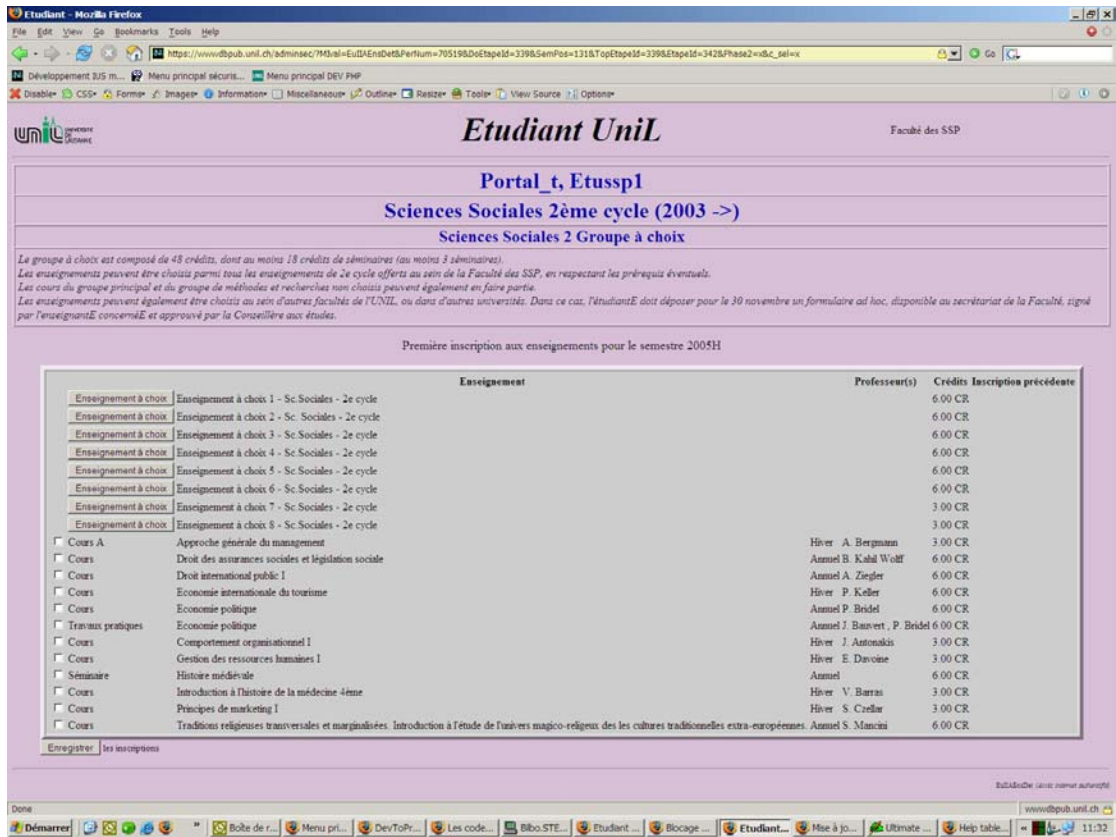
Etudiant - Mozilla Firefox

File Edit View Go Bookmarks Tools Help

https://wwwdbpub.unil.ch/adminsec/?Mval=EulIAEnsDet&PerNum=70519&DoEtapeId=339&SemPos=131&TopEtapeId=339&EtapeId=342&Phase2=x&c_sel=x

Développement IUS m... Menu principal sécuris... Menu principal DEV PHP

Disable CSS Forms Images Information Miscellaneous Outline Resize Tools View Source Options

Etudiant UniL

Faculté des SSP

Portal_t, Etussp1

Sciences Sociales 2ème cycle (2003 ->)

Sciences Sociales 2 Groupe à choix

Le groupe à choix est composé de 48 crédits, dont au moins 18 crédits de séminaires (au moins 3 séminaires).
Les enseignements peuvent être choisis parmi tous les enseignements de 2e cycle offerts au sein de la Faculté des SSP, en respectant les prérequis éventuels.
Les cours du groupe principal et du groupe de méthodes et recherches non choisis peuvent également en faire partie.
Les enseignements peuvent également être choisis au sein d'autres facultés de l'UNIL, ou dans d'autres universités. Dans ce cas, l'étudiantE doit déposer pour le 30 novembre un formulaire ad hoc, disponible au secrétariat de la Faculté, signé par l'enseignantE concernéE et approuvé par la Conseillère aux études.

Première inscription aux enseignements pour le semestre 2005H

| | Enseignement | Professeur(s) | Crédits | Inscription précédente |
|---|---|---|---|---|
| Enseignement à choix | Enseignement à choix 1 - Sc.Sociales - 2e cycle | | 6.00 CR | |
| Enseignement à choix | Enseignement à choix 2 - Sc. Sociales - 2e cycle | | 6.00 CR | |
| Enseignement à choix | Enseignement à choix 3 - Sc.Sociales - 2e cycle | | 6.00 CR | |
| Enseignement à choix | Enseignement à choix 4 - Sc.Sociales - 2e cycle | | 6.00 CR | |
| Enseignement à choix | Enseignement à choix 5 - Sc.Sociales - 2e cycle | | 6.00 CR | |
| Enseignement à choix | Enseignement à choix 6 - Sc.Sociales - 2e cycle | | 6.00 CR | |
| Enseignement à choix | Enseignement à choix 7 - Sc.Sociales - 2e cycle | | 3.00 CR | |
| Enseignement à choix | Enseignement à choix 8 - Sc.Sociales - 2e cycle | | 3.00 CR | |
| Cours A | Approche générale du management | Hiver A. Bergmann | 3.00 CR | |
| Cours | Droit des assurances sociales et législation sociale | Annuel B. Kahil Wolff | 6.00 CR | |
| Cours | Droit international public I | Annuel A. Ziegler | 6.00 CR | |
| Cours | Economie internationale du tourisme | Hiver P. Keller | 6.00 CR | |
| Cours | Economie politique | Annuel P. Bridel | 6.00 CR | |
| Travaux pratiques | Economie politique | Annuel J. Bauvert , P. Bridel | 6.00 CR | |
| Cours | Comportement organisationnel I | Hiver J. Antonakis | 3.00 CR | |
| Cours | Gestion des ressources humaines I | Hiver E. Davoine | 3.00 CR | |
| Séminaire | Histoire médiévale | Annuel | 6.00 CR | |
| Cours | Introduction à l'histoire de la médecine 4ème | Hiver V. Barras | 3.00 CR | |
| Cours | Principes de marketing I | Hiver S. Czellar | 3.00 CR | |
| Cours | Traditions religieuses transversales et marginalisées. Introduction à l'étude de l'univers magico-religeux des les cultures traditionnelles extra-européennes. | Annuel S. Mancini | 6.00 CR | |

Enregistrer les inscriptions

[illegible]

Done

wwwdbpub.unil.ch

Démarrer | Boîte de r... | Menu pri... | DevToPr... | Les code... | Bibo.STE... | Etudiant ... | Blocage ... | Etudiant... | Mise à jo... | Ultimate ... | Help table... | 11:32